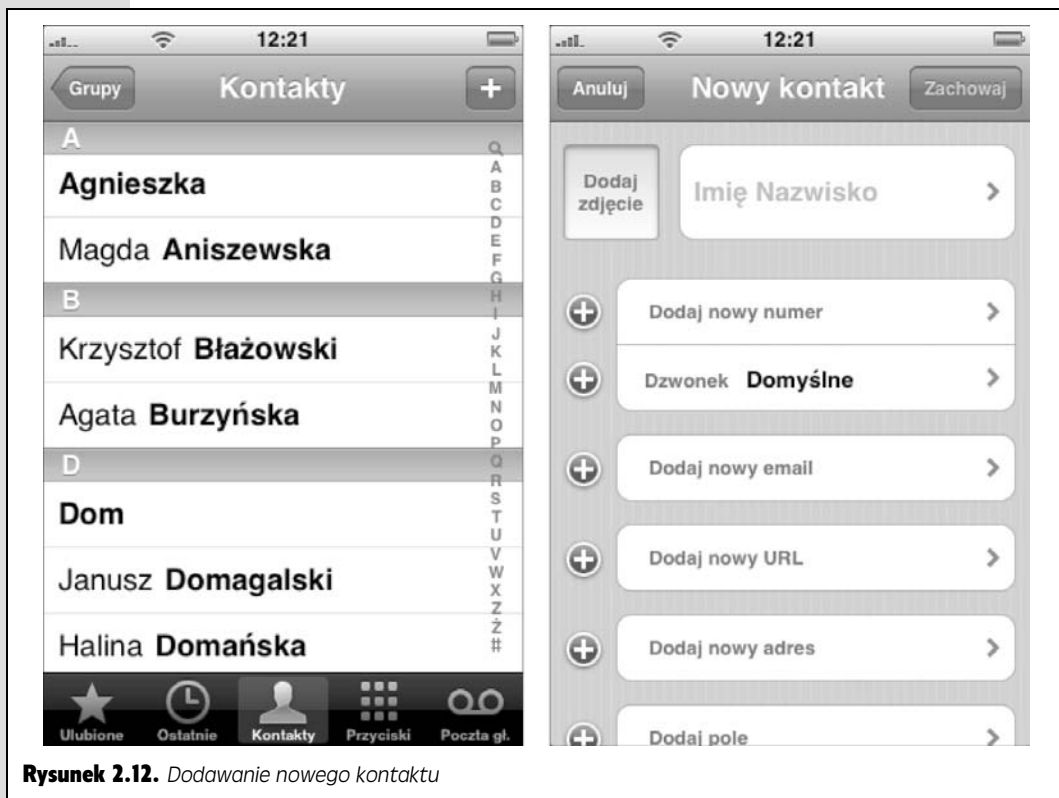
12:21

Grupy

Kontakty

+

A

Agnieszka

Magda **Aniszewska**

B

Krzysztof **Błażowski**

Agata **Burzyńska**

D

Dom

Janusz **Domagalski**

Halina **Domańska**

Q A B C D E F G H I J K L M N O P Q R S T U V W X Y Z Ż #

Ulubione Ostatnie Kontakty Przyciski Poczta gł.

12:21

Anuluj

Nowy kontakt

Zachowaj

Dodaj zdjęcie

Imię Nazwisko

Dodaj nowy numer

Dzwonek **Domyślne**

Dodaj nowy email

Dodaj nowy URL

Dodaj nowy adres

Dodaj pole

**Rysunek 2.12.** *Dodawanie nowego kontaktu*